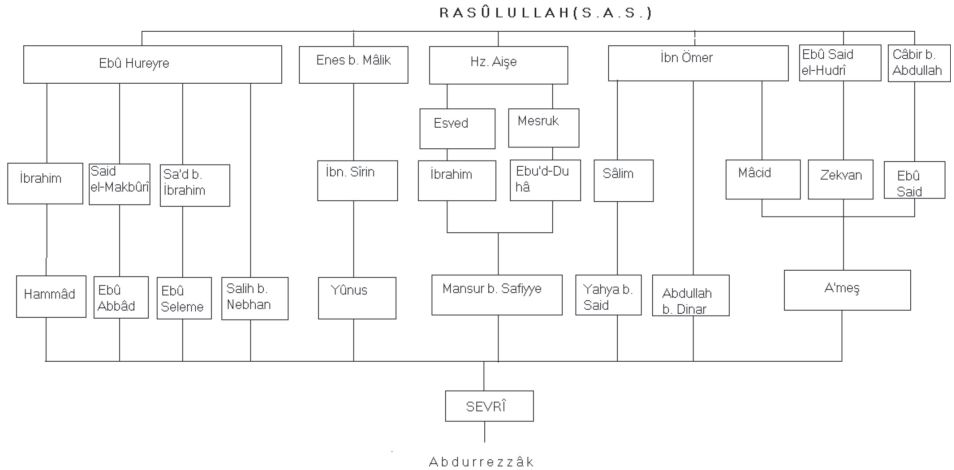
RASÛLULLAH(S.A.S.)

Ebû Hureyre

Enes b. Mâlik

Hz. Aişe

İbn Ömer

Ebû Said el-Hudrî

Câbir b. Abdullah

Esved

Mesruk

İbrahim

Said el-Makbûrî

Sa'd b. İbrahim

İbn. Sîrin

İbrahim

Ebu'd-Duhâ

Sâlim

Mâcid

Zekvan

Ebû Said

Hammâd

Ebû Abbâd

Ebû Seleme

Salih b. Nebhan

Yûnus

Mansur b. Safiyye

Yahya b. Said

Abdullah b. Dinar

A'meş

SEVRÎ

Abdurrezzâk